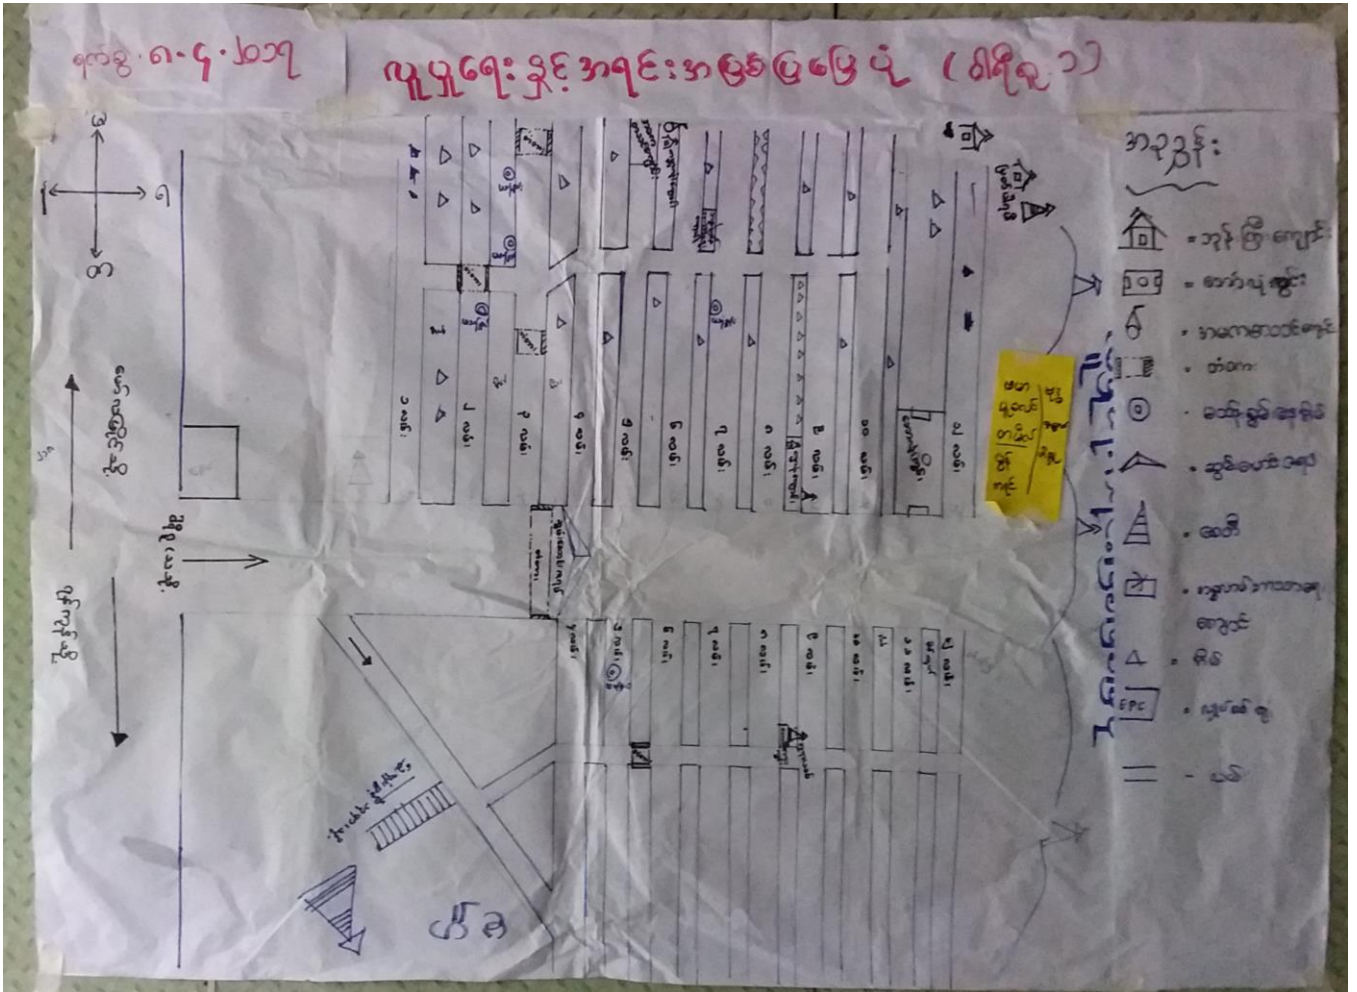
၂၀၁၇.၅.၈ ရက်နေ့

လူမှုရေးနှင့်အရင်းအမြစ်မြေပုံ (ဝါးရုံ ၁)

အညွှန်း

= ဘုန်းကြီးကျောင်း

= ဓာတ်ပုံစက်

= အခကောင်းကျောင်း

= တံတား

= ရေတွင်း

= စမ်းချောင်း

= စေတီ

= ကျောင်း

= ဆိုင်

= လှည်းလမ်း

= လမ်း

ရပ်ကွက် ၁

ရပ်ကွက် ၂

ရပ်ကွက် ၃

ရပ်ကွက် ၄

ရပ်ကွက် ၅

ရပ်ကွက် ၆

ရပ်ကွက် ၇

ရပ်ကွက် ၈

ရပ်ကွက် ၉

ရပ်ကွက် ၁၀

ရပ်ကွက် ၁၁

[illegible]

မြောက်

တောင်

အရှေ့

အနောက်

EPC

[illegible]